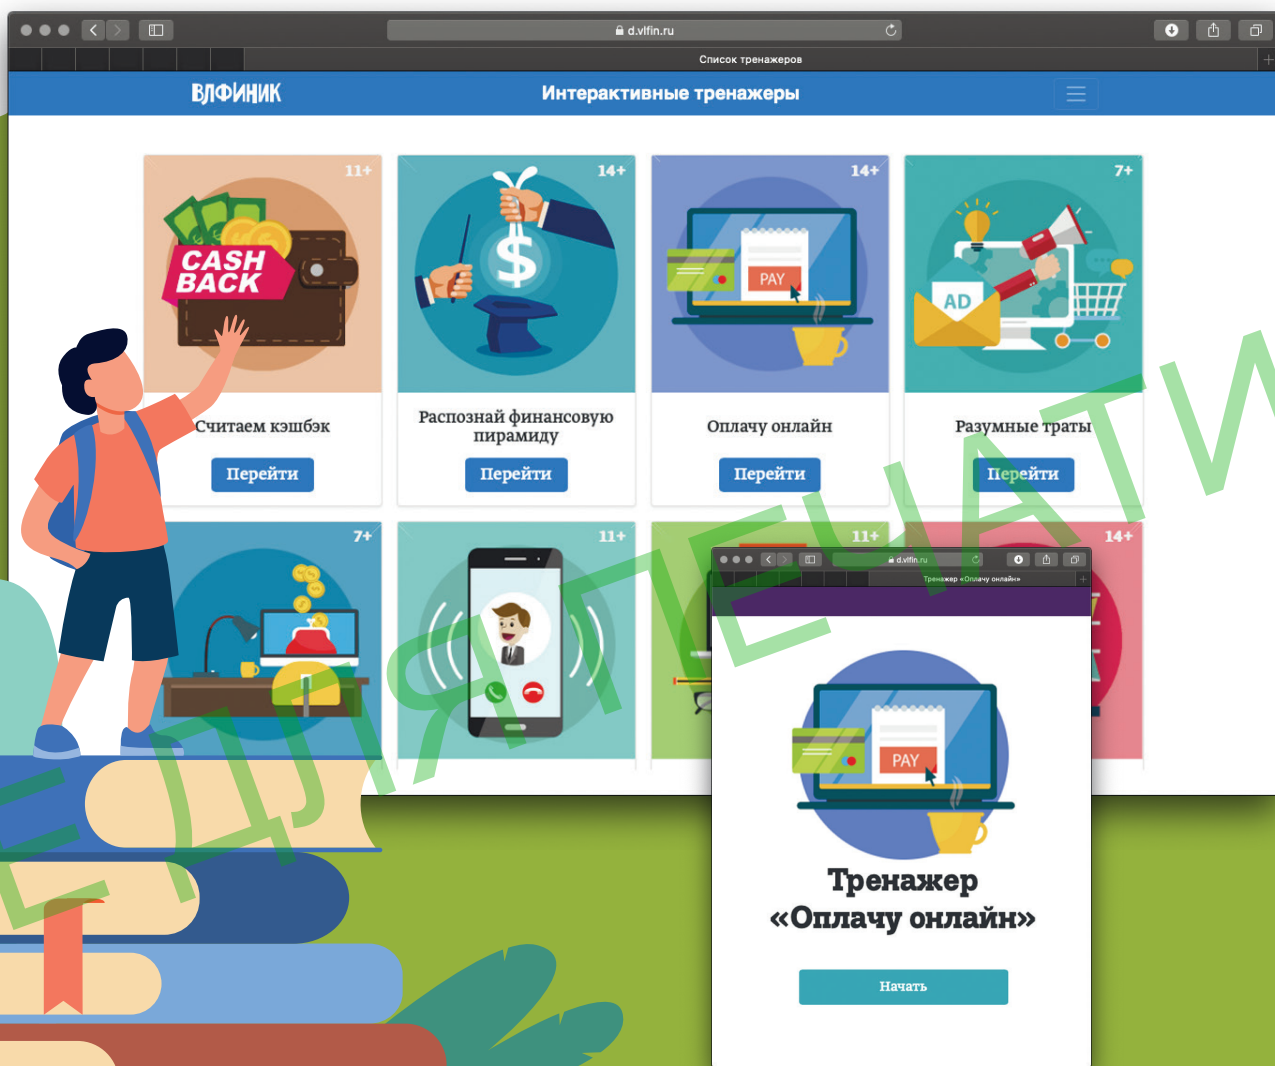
d.vlfin.ru

Список тренажеров

ВЛФИНИК

Интерактивные тренажеры

11+

CASH BACK

Считаем кэшбэк

Перейти

14+

Распознай финансовую пирамиду

Перейти

14+

PAY

Оплачу онлайн

Перейти

7+

AD

Разумные траты

Перейти

7+

11+

11+

14+

d.vlfin.ru

Тренажер «Оплачу онлайн»

PAY

Тренажер «Оплачу онлайн»

Начать

ЕДИНЯЯ ПЕЧАТЬ